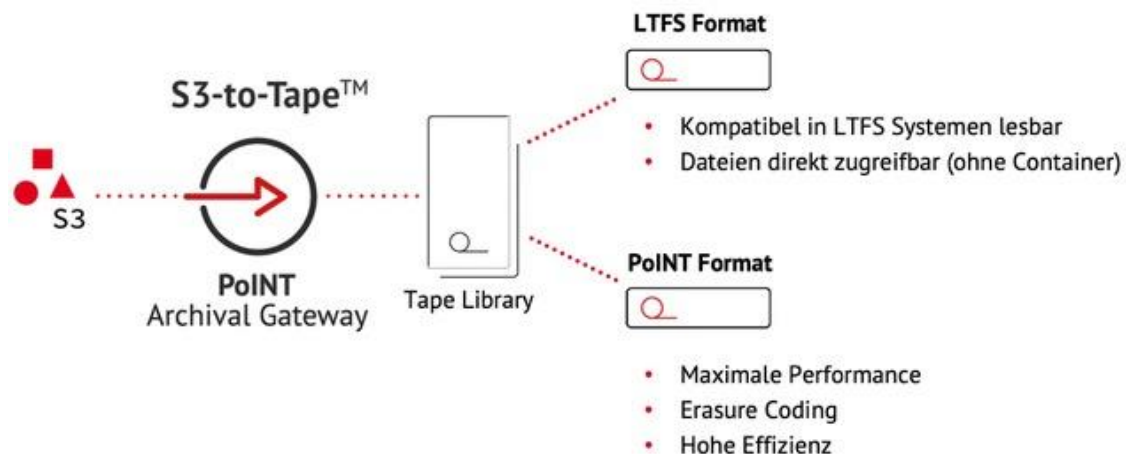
S3-to-Tape™

S3

PoINT
Archival Gateway

Tape Library

LTFS Format

- Kompatibel in LTFS Systemen lesbar
- Dateien direkt zugreifbar (ohne Container)

PoINT Format

- Maximale Performance
- Erasure Coding
- Hohe Effizienz